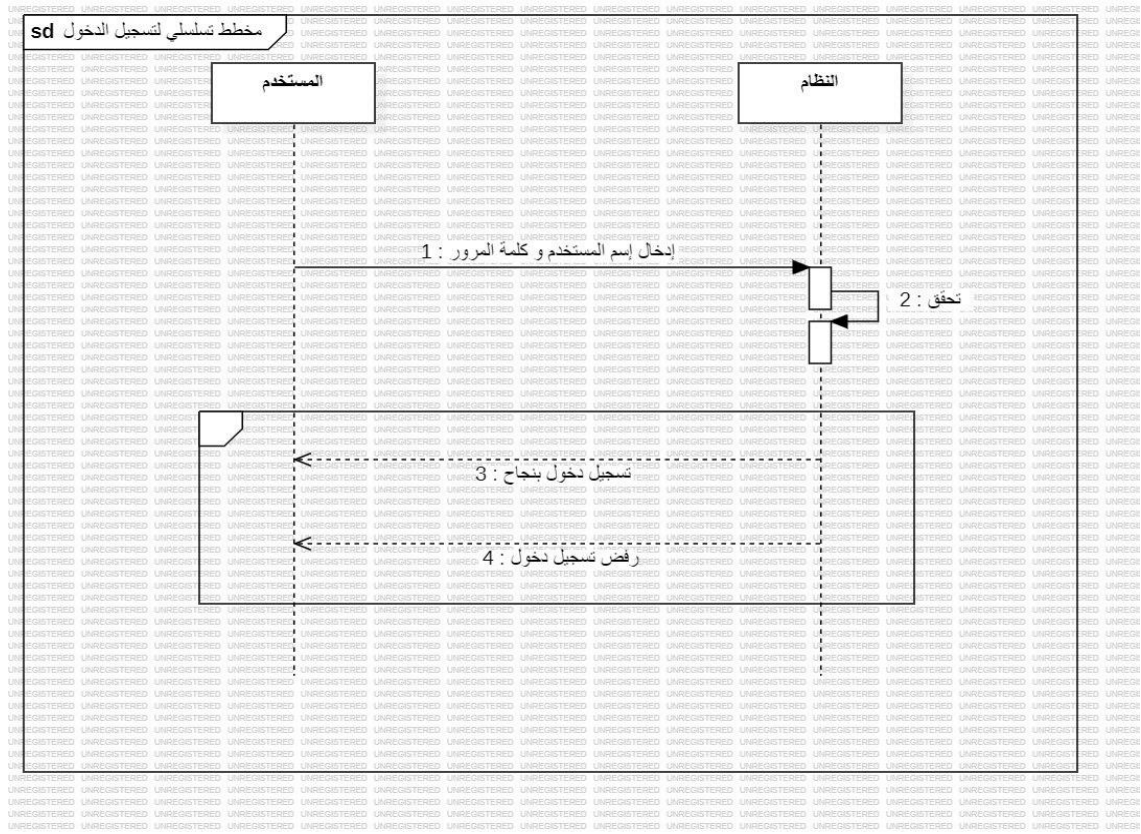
sd مخطط تسلسلي لتسجيل الدخول

المستخدم

النظام

1 : إدخال إسم المستخدم و كلمة المرور

2 : تحقق

3 : تسجيل دخول بنجاح

4 : رفض تسجيل دخول

UNREGISTERED UNREGISTERED UNREGISTERED UNREGISTERED UNREGISTERED UNREGISTERED UNREGISTERED UNREGISTERED UNREGISTERED UNREGISTERED UNREGISTERED UNREGISTERED UNREGISTERED UNREGISTERED UNREGISTERED